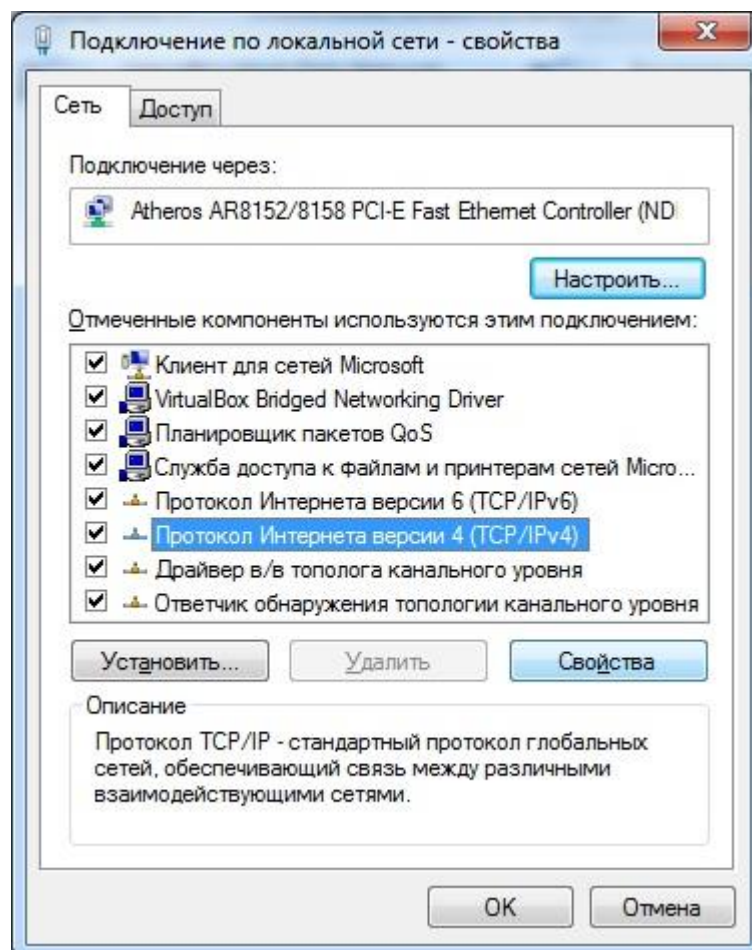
Подключение по локальной сети - свойства

Сеть | Доступ

Подключение через:

Atheros AR8152/8158 PCI-E Fast Ethernet Controller (ND

Настроить...

Отмеченные компоненты используются этим подключением:

☑ Клиент для сетей Microsoft
☑ VirtualBox Bridged Networking Driver
☑ Планировщик пакетов QoS
☑ Служба доступа к файлам и принтерам сетей Micro...
☑ Протокол Интернета версии 6 (TCP/IPv6)
☑ Протокол Интернета версии 4 (TCP/IPv4)
☑ Драйвер в/в тополога канального уровня
☑ Ответчик обнаружения топологии канального уровня

Установить... | Удалить | Свойства

Описание

Протокол TCP/IP - стандартный протокол глобальных сетей, обеспечивающий связь между различными взаимодействующими сетями.

OK | Отмена